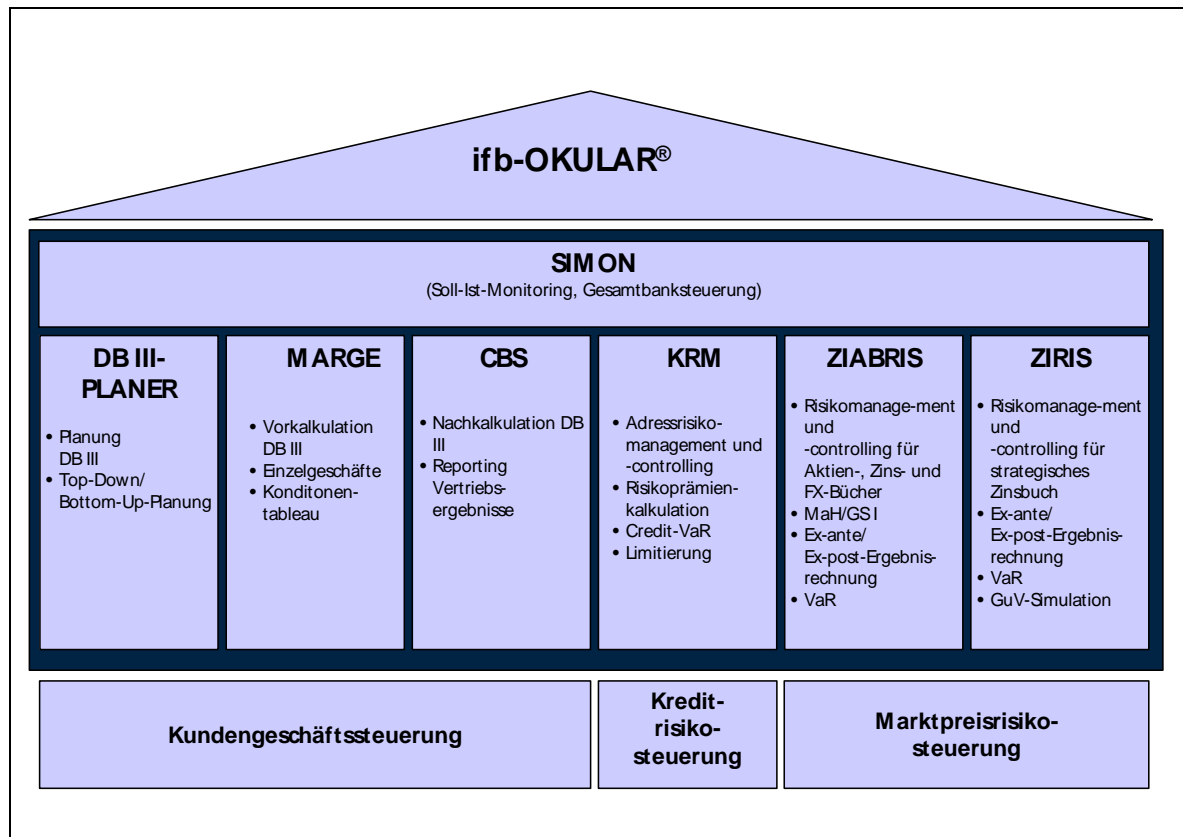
ifb-OKULAR®

SIMON
(Soll-Ist-Monitoring, Gesamtbanksteuerung)

DB III-PLANER
• Planung DB III
• Top-Down/ Bottom-Up-Planung

MARGE
• Vorkalkulation DB III
• Einzelgeschäfte
• Konditonentableau

CBS
• Nachkalkulation DB III
• Reporting Vertriebsergebnisse

KRM
• Adressrisikomanagement und -controlling
• Risikoprämienkalkulation
• Credit-VaR
• Limitierung

ZIABRIS
• Risikomanage-ment und -controlling für Aktien-, Zins- und FX-Bücher
• MaH/GS I
• Ex-ante/ Ex-post-Ergebnisrechnung
• VaR

ZIRIS
• Risikomanage-ment und -controlling für strategisches Zinsbuch
• Ex-ante/ Ex-post-Ergebnisrechnung
• VaR
• GuV-Simulation

Kundengeschäftssteuerung

Kreditrisikosteuerung

Marktpreisrisikosteuerung